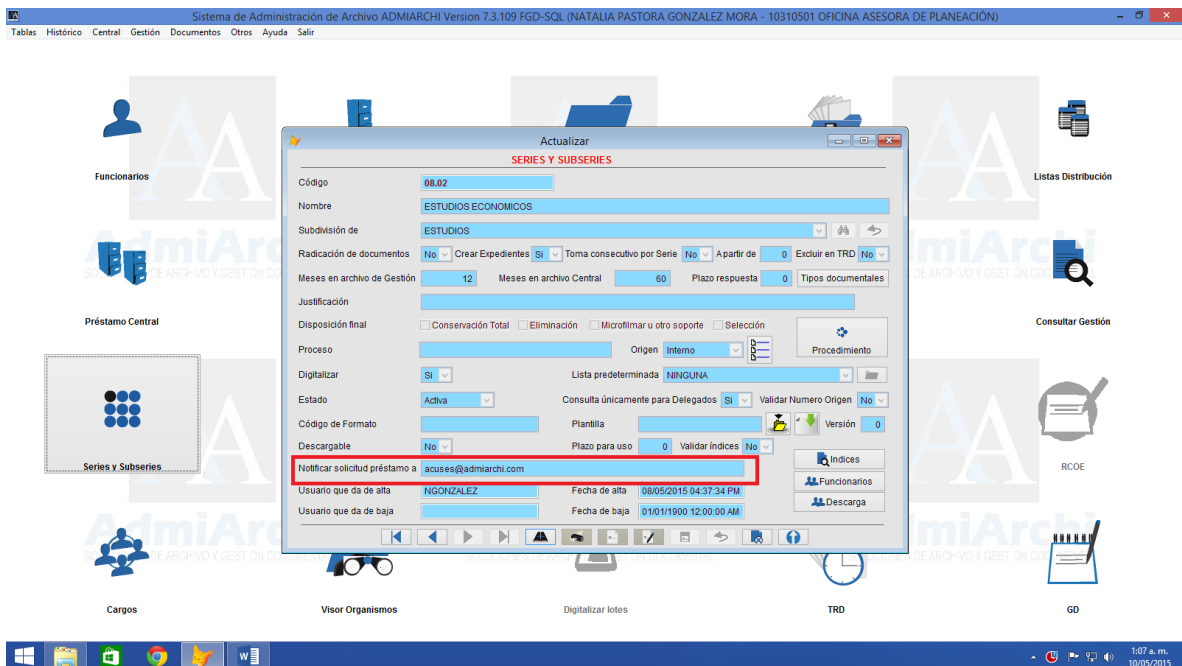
Sistema de Administración de Archivo ADMIARCHI Version 7.3.109 FGD-SQL (NATALIA PASTORA GONZALEZ MORA - 10310501 OFICINA ASESORA DE PLANEACIÓN)

Tablas Histórico Central Gestión Documentos Otros Ayuda Salir

Funcionarios

Listas Distribución

Préstamo Central

Consultar Gestión

Series y Subseries

RCOE

Cargos

Visor Organismos

Digitalizar lotes

TRD

GD

Actualizar

SERIES Y SUBSERIES

Código 08.02

Nombre ESTUDIOS ECONOMICOS

Subdivisión de ESTUDIOS

Radicación de documentos No Crear Expedientes Si Toma consecutivo por Serie No A partir de 0 Excluir en TRD No

Meses en archivo de Gestión 12 Meses en archivo Central 60 Plazo respuesta 0 Tipos documentales

Justificación

Disposición final Conservación Total Eliminación Microfilmar u otro soporte Selección

Proceso Origen Interno Procedimiento

Digitalizar Si Lista predeterminada NINGUNA

Estado Activa Consulta únicamente para Delegados Si Validar Numero Origen No

Código de Formato Plantilla Versión 0

Descargable No Plazo para uso 0 Validar índices No

Notificar solicitud préstamo a acuses@admiarchi.com

Indices

Funcionarios

Descarga

Usuario que da de alta NGONZALEZ Fecha de alta 08/05/2015 04:37:34 PM

Usuario que da de baja Fecha de baja 01/01/1900 12:00:00 AM

AdmiArchi

1:07 a. m.
10/05/2015